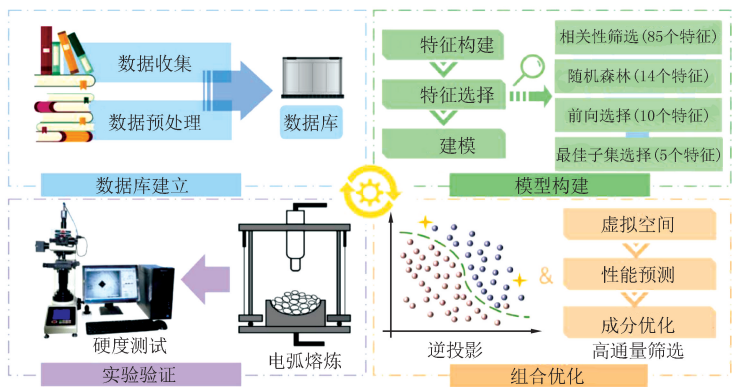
数据收集

数据预处理

数据库

数据库建立

特征构建

特征选择

建模

相关性筛选(85个特征)

随机森林(14个特征)

前向选择(10个特征)

最佳子集选择(5个特征)

模型构建

硬度测试

电弧熔炼

实验验证

逆投影

&

虚拟空间

性能预测

成分优化

高通量筛选

组合优化